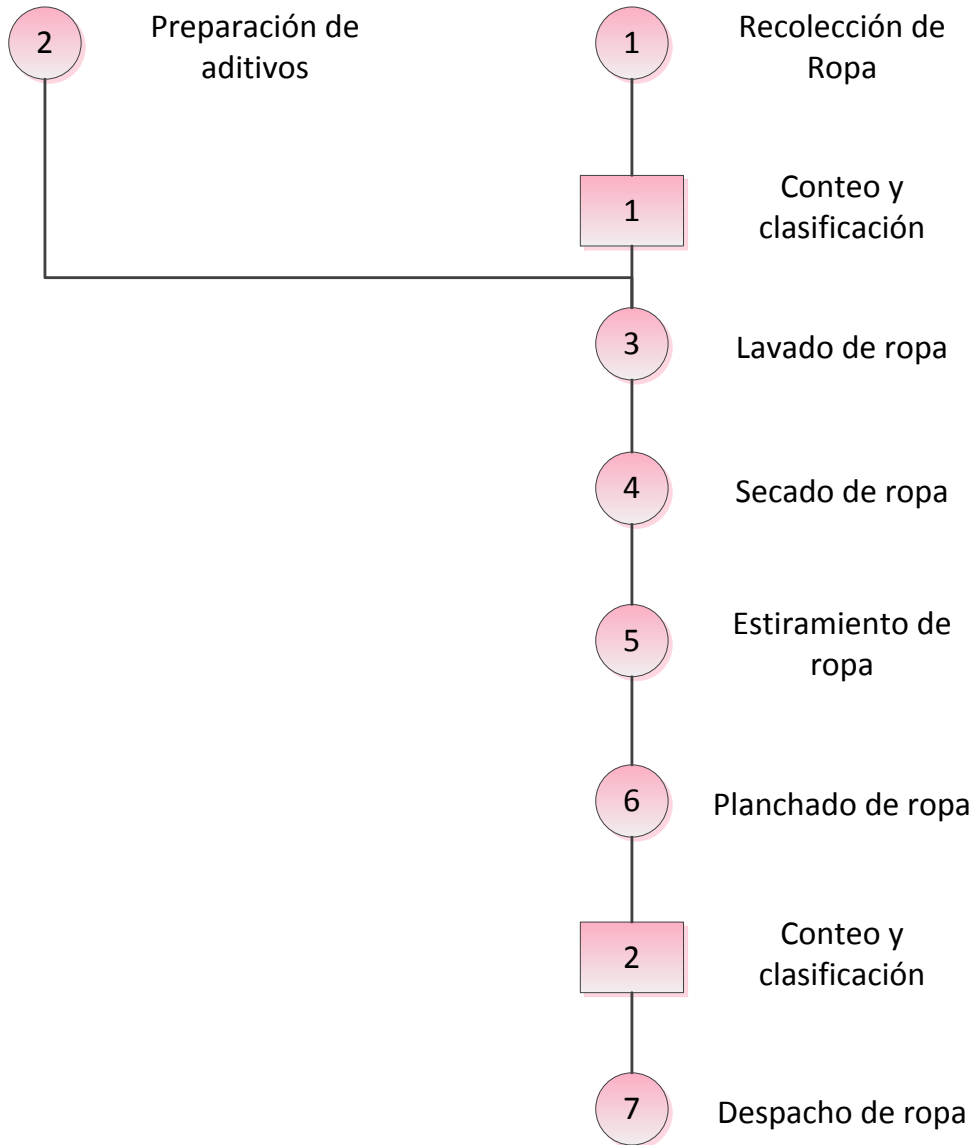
2 Preparación de aditivos

1 Recolección de Ropa

1 Conteo y clasificación

3 Lavado de ropa

4 Secado de ropa

5 Estiramiento de ropa

6 Planchado de ropa

2 Conteo y clasificación

7 Despacho de ropa